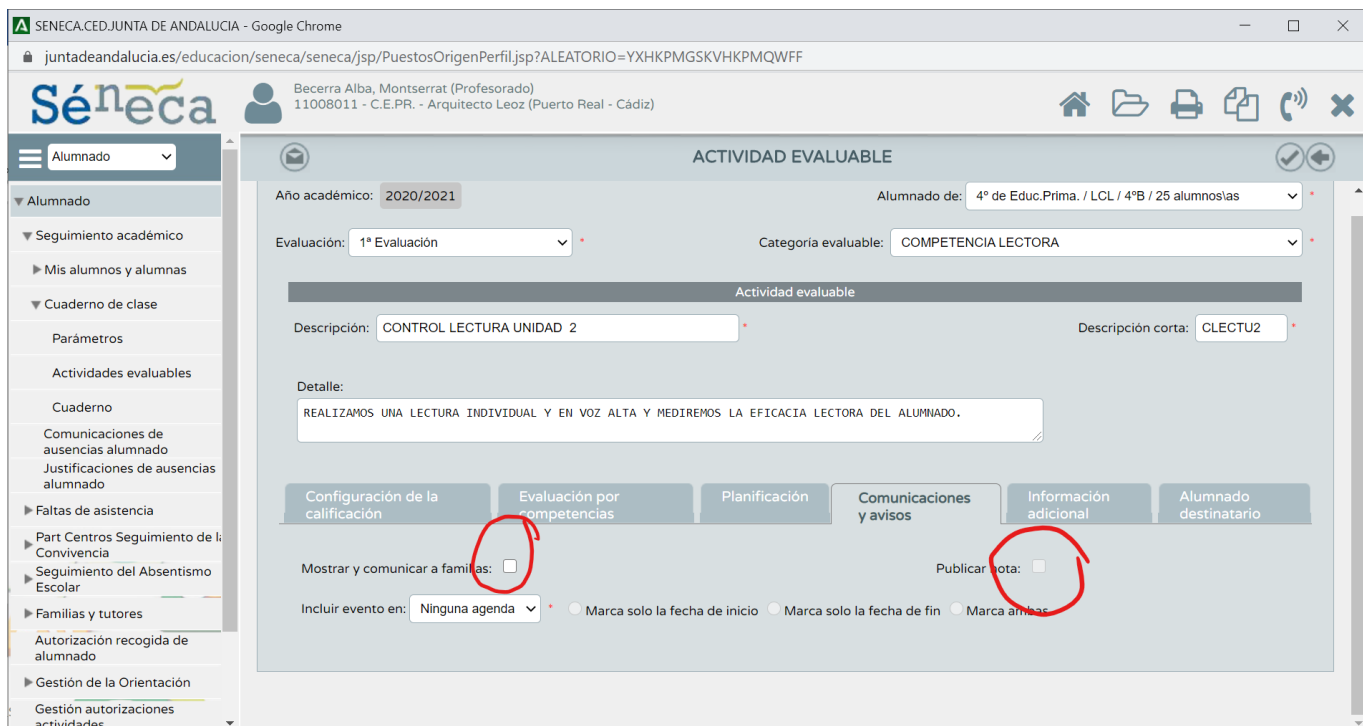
SENECA.CED.JUNTA DE ANDALUCIA - Google Chrome

juntadeandalucia.es/educacion/seneca/seneca/jsp/PuestosOrigenPerfil.jsp?ALEATORIO=YXHKPMGSKVHKPMQWFF

Séneca

Becerra Alba, Montserrat (Profesorado)
11008011 - C.E.PR. - Arquitecto Leoz (Puerto Real - Cádiz)

Alumnado

Alumnado
Seguimiento académico
Mis alumnos y alumnas
Cuaderno de clase
Parámetros
Actividades evaluables
Cuaderno
Comunicaciones de ausencias alumnado
Justificaciones de ausencias alumnado
Faltas de asistencia
Part Centros Seguimiento de la Convivencia
Seguimiento del Absentismo Escolar
Familias y tutores
Autorización recogida de alumnado
Gestión de la Orientación
Gestión autorizaciones actividades

ACTIVIDAD EVALUABLE

Año académico: 2020/2021
Alumnado de: 4º de Educ.Prima. / LCL / 4ºB / 25 alumnos\as *
Evaluación: 1ª Evaluación *
Categoría evaluable: COMPETENCIA LECTORA *

Actividad evaluable

Descripción: CONTROL LECTURA UNIDAD 2 *
Descripción corta: CLECTU2 *

Detalle:
REALIZAMOS UNA LECTURA INDIVIDUAL Y EN VOZ ALTA Y MEDIREMOS LA EFICACIA LECTORA DEL ALUMNADO.

Configuración de la calificación
Evaluación por competencias
Planificación
Comunicaciones y avisos
Información adicional
Alumnado destinatario

Mostrar y comunicar a familias:
Publicar nota:

Incluir evento en: Ninguna agenda * Marca solo la fecha de inicio Marca solo la fecha de fin Marca ambas